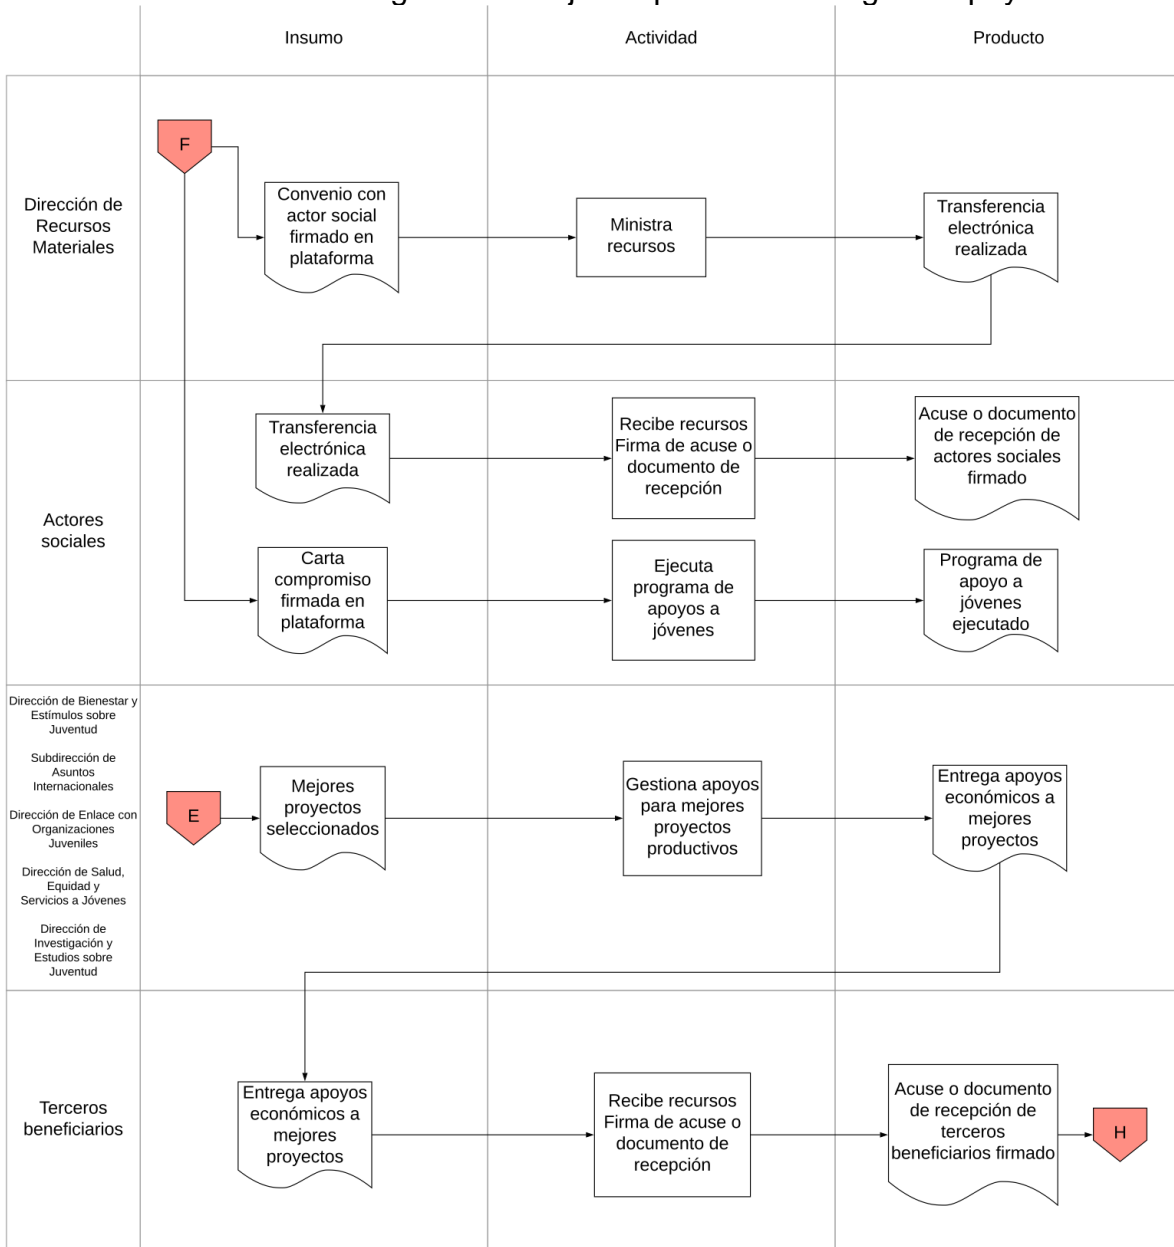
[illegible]

| | Insumo | Actividad | Producto |
|---|---|---|---|
| Dirección de Recursos Materiales | F Convenio con actor social firmado en plataforma | Ministra recursos | Transferencia electrónica realizada |
| Actores sociales | Transferencia electrónica realizada | Recibe recursos Firma de acuse o documento de recepción | Acuse o documento de recepción de actores sociales firmado |
| | Carta compromiso firmada en plataforma | Ejecuta programa de apoyos a jóvenes | Programa de apoyo a jóvenes ejecutado |
| Dirección de Bienestar y Estímulos sobre Juventud Subdirección de Asuntos Internacionales Dirección de Enlace con Organizaciones Juveniles Dirección de Salud, Equidad y Servicios a Jóvenes Dirección de Investigación y Estudios sobre Juventud | E Mejores proyectos seleccionados | Gestiona apoyos para mejores proyectos productivos | Entrega apoyos económicos a mejores proyectos |
| Terceros beneficiarios | Entrega apoyos económicos a mejores proyectos | Recibe recursos Firma de acuse o documento de recepción | Acuse o documento de recepción de terceros beneficiarios firmado H |